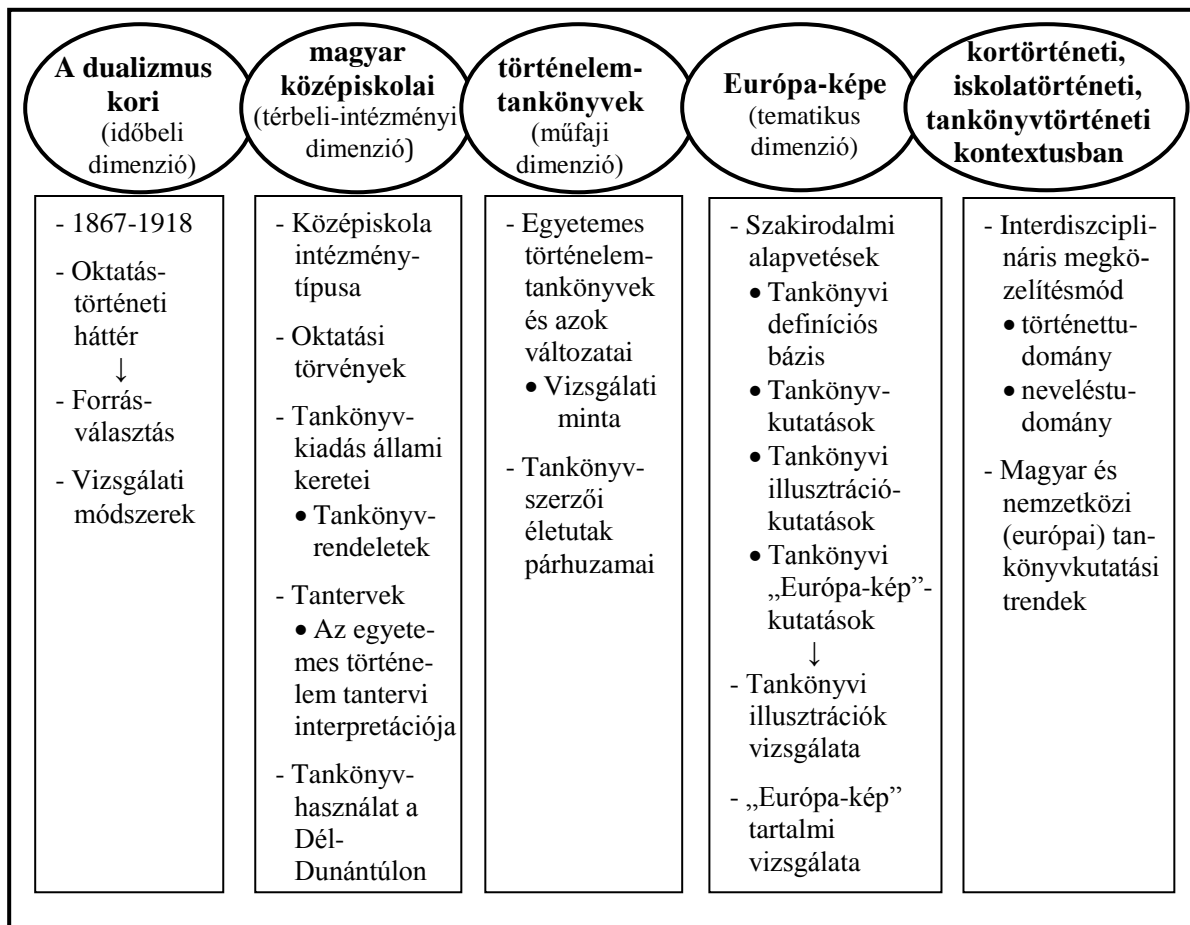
**A dualizmus kori** (időbeli dimenzió)

**magyar középiskolai** (térbeli-intézményi dimenzió)

**történelem-tankönyvek** (műfaji dimenzió)

**Európa-képe** (tematikus dimenzió)

**kortörténeti, iskolatörténeti, tankönyvtörténeti kontextusban**

- 1867-1918
- Oktatástörténeti háttér
↓
- Forrásválasztás
- Vizsgálati módszerek

- Középiskola intézménytípusa
- Oktatási törvények
- Tankönyvkiadás állami keretei
• Tankönyvrendeletek
- Tantervek
• Az egyetemes történelem tantervi interpretációja
- Tankönyvhasználat a Dél-Dunántúlon

- Egyetemes történelemtankönyvek és azok változatai
• Vizsgálati minta
- Tankönyvszerzői életutak párhuzamai

- Szakirodalmi alapvetések
• Tankönyvi definíciós bázis
• Tankönyvkutatások
• Tankönyvi illusztrációkutatások
• Tankönyvi „Európa-kép"-kutatások
↓
- Tankönyvi illusztrációk vizsgálata
- „Európa-kép" tartalmi vizsgálata

- Interdiszciplináris megközelítésmód
• történettudomány
• neveléstudomány
- Magyar és nemzetközi (európai) tankönyvkutatási trendek